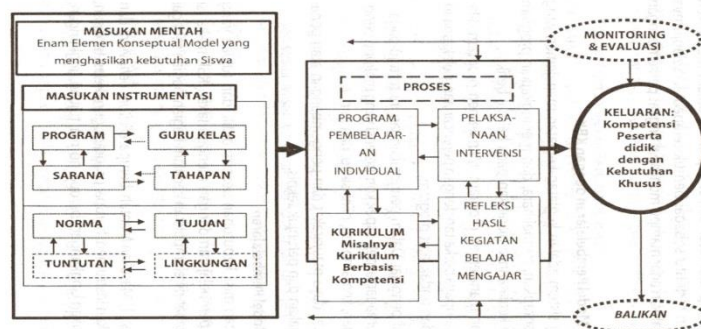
MASUKAN MENTAH
Enam Elemen Konseptual Model yang menghasilkan kebutuhan Siswa

MASUKAN INSTRUMENTASI

PROGRAM

GURU KELAS

SARANA

TAHAPAN

NORMA

TUJUAN

TUNTUTAN

LINGKUNGAN

PROSES

PROGRAM PEMBELAJAR-AN INDIVIDUAL

PELAKSA-NAAN INTERVENSI

KURIKULUM Misalnya Kurikulum Berbasis Kompetensi

REFLEKSI HASIL KEGIATAN BELAJAR MENGAJAR

MONITORING & EVALUASI

KELUARAN: Kompetensi Peserta didik dengan Kebutuhan Khusus

BALIKAN